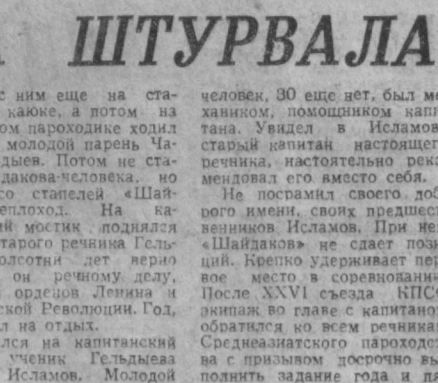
ШТУРВАЛА

с ним еще на стакаюке, а потом на ом пароходике ходил молодой парень Чадыев. Потом не стадакова-человека, но со стапелей «Шайеплоход. На камостик поднялся старого речника Гельдсотни лет верно он речному делу. орденов Ленина и ской Революции. Год, л на отдых. лся на капитанский ученик Гельдыева Исламов. Молодой

человек, 30 еще нет, был механиком, помощником капитана. Увидел в Исламове старый капитан настоящего речника, настоятельно рекомендовал его вместо себя.

Не посрамил своего доброго имени, своих предшественников Исламов. При нем «Шайдаков» не сдает позиций. Крепко удерживает первое место в соревновании. После XXVI съезда КПСС экипаж во главе с капитаном обратился ко всем речникам Среднеазиатского пароходства с призывом досрочно выполнить задание года и пл